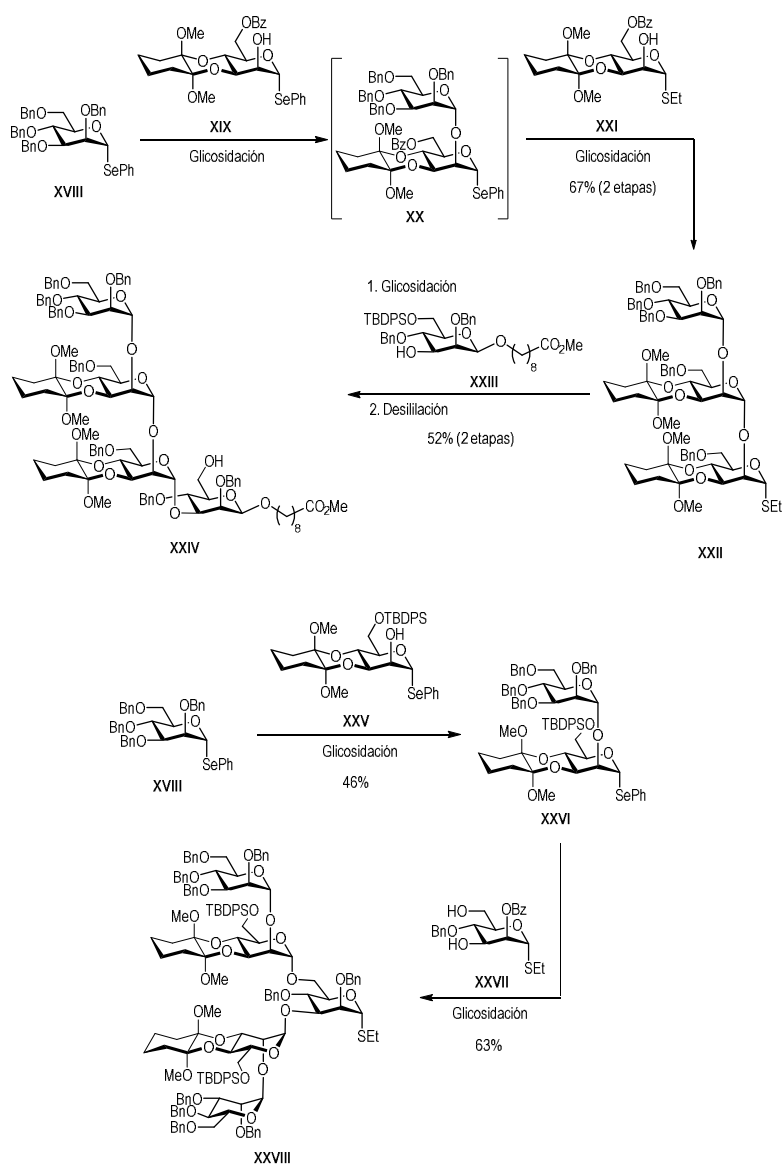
BnO OBn BnO BnO SePh
XVIII

OMe OBz OH OMe SePh
XIX
Glicosidación

BnO OBn BnO BnO OMe BzO OMe SePh
XX

OMe OBz OH OMe SEt
XXI
Glicosidación
67% (2 etapas)

BnO OBn BnO BnO OMe BnO OMe OMe BnO OMe SEt
XXII

1. Glicosidación
TBDPSO OBn BnO HO O 8 CO$_2$Me
XXIII
2. Desililación
52% (2 etapas)

BnO OBn BnO BnO OMe BnO OMe OMe BnO OMe OH OBn BnO O 8 CO$_2$Me
XXIV

BnO OBn BnO BnO SePh
XVIII

OMe OTBDPS OH OMe SePh
XXV
Glicosidación
46%

BnO OBn BnO BnO TBDPSO MeO OMe SePh
XXVI

HO OBz BnO HO SEt
XXVII
Glicosidación
63%

BnO OBn BnO BnO MeO TBDPSO OMe OBn BnO SEt OMe MeO TBDPSO BnO BnO BnO OBn
XXVIII